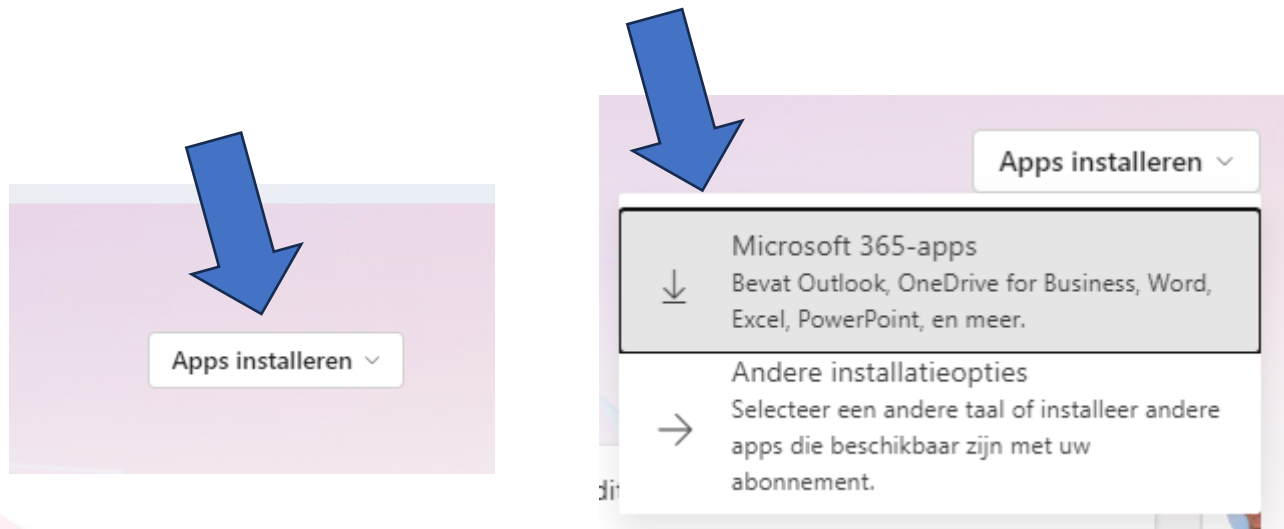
Apps installeren

Apps installeren

Microsoft 365-apps
Bevat Outlook, OneDrive for Business, Word, Excel, PowerPoint, en meer.

Andere installatieopties
Selecteer een andere taal of installeer andere apps die beschikbaar zijn met uw abonnement.

di